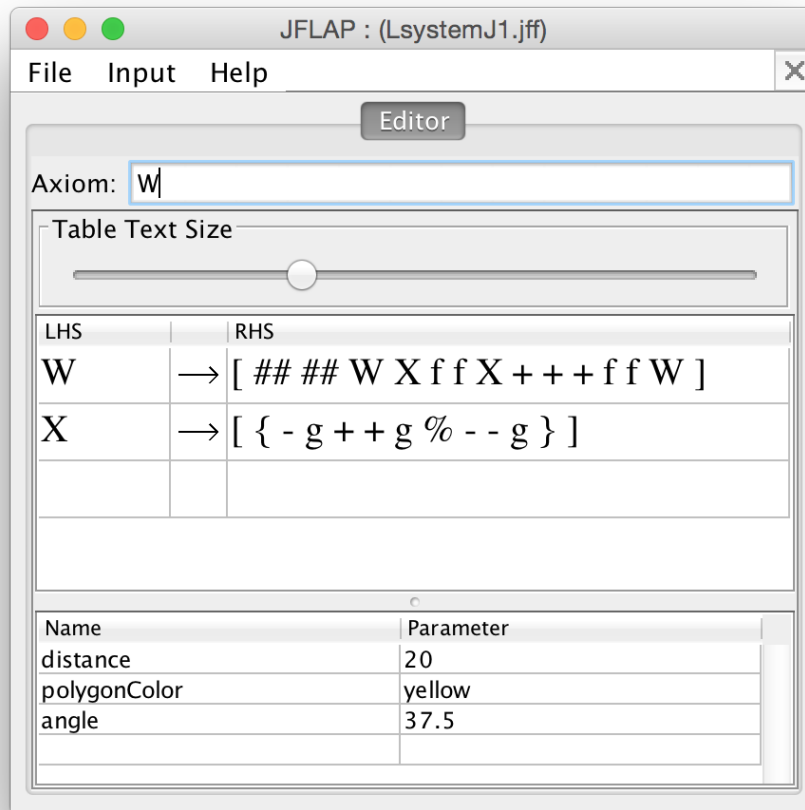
JFLAP : (LsystemJ1.jff)

File Input Help

Editor

Axiom: W

Table Text Size

| LHS | | RHS |
|---|---|---|
| W | $\longrightarrow$ | [ ## ## W X f f X + + + f f W ] |
| X | $\longrightarrow$ | [ { - g + + g % - - g } ] |
| | | |

| Name | Parameter |
|---|---|
| distance | 20 |
| polygonColor | yellow |
| angle | 37.5 |
| | |